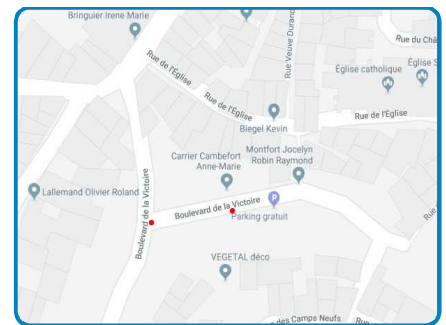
Bringuier Irene Marie
Rue Veuve Durand
Rue du Ch
Église S
Église catholique
Rue de l'Église
Rue de l'Église
Rue de l'Église
Biegel Kevin
Montfort Jocelyn Robin Raymond
Carrier Cambefort Anne-Marie
Lallemand Olivier Roland
Boulevard de la Victoire
Boulevard de la Victoire
P
Parking gratuit
VEGETAL déco
des Camps Neufs
Ru